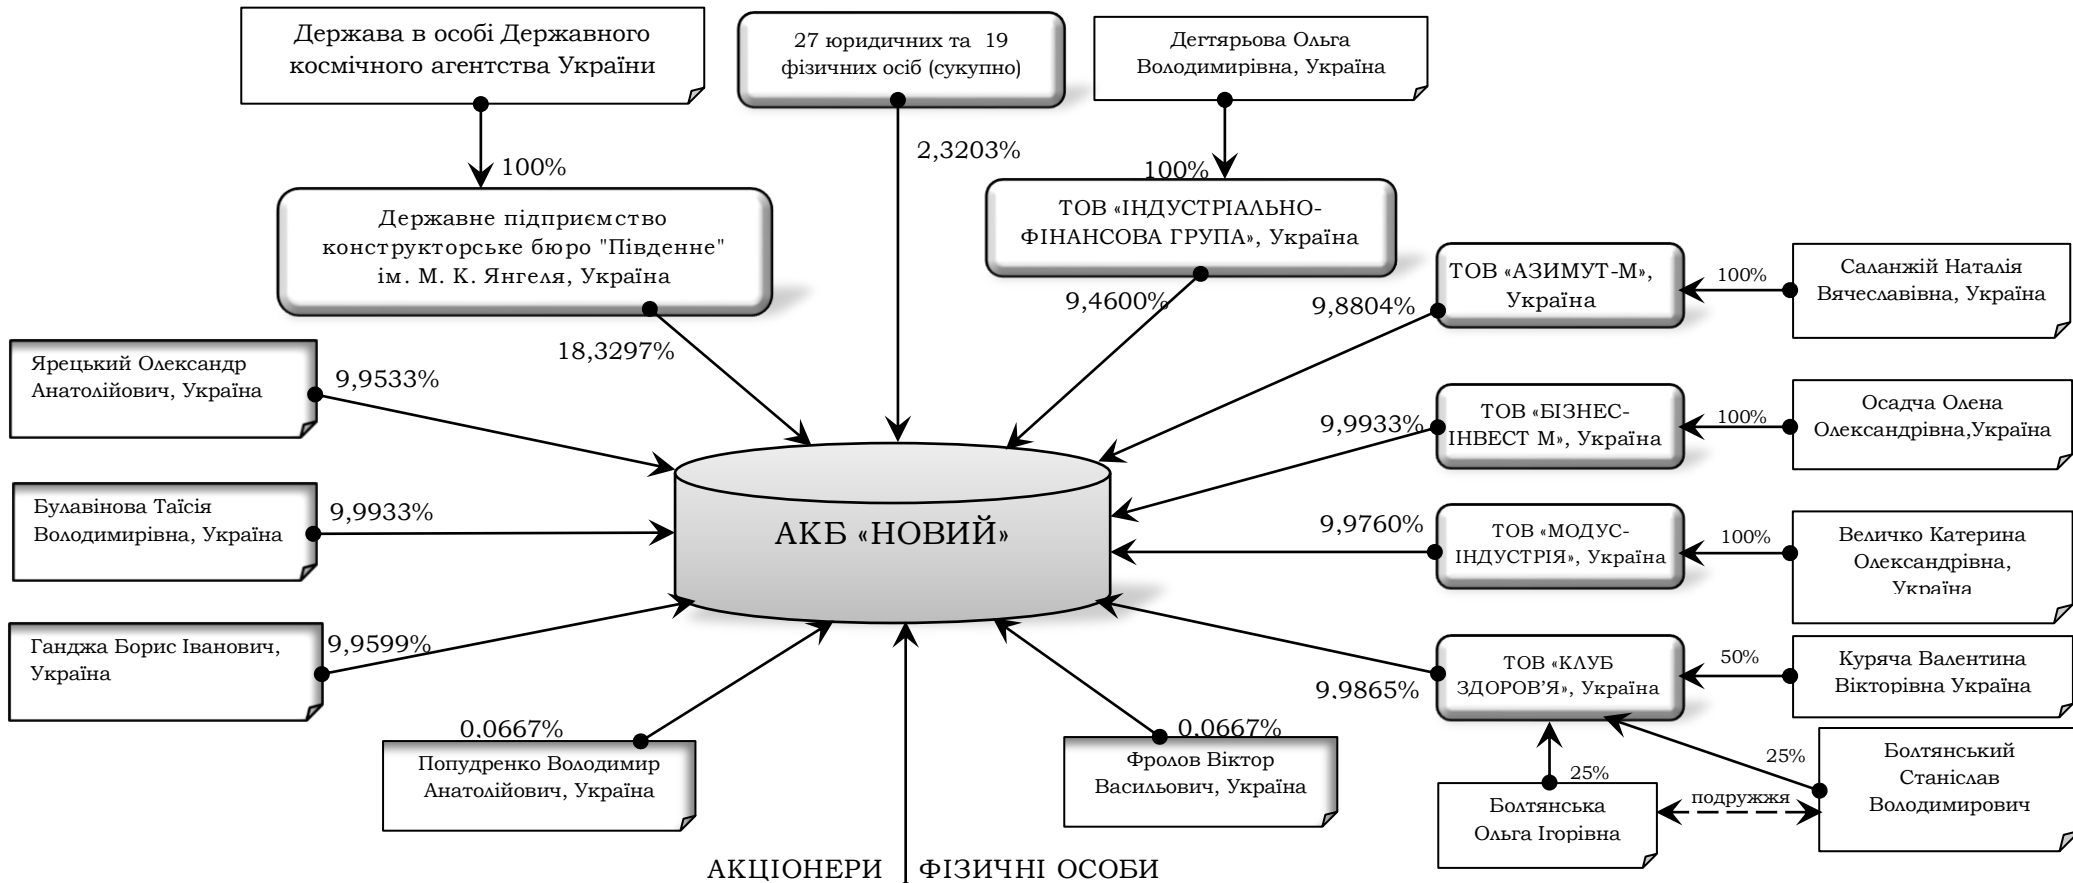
Держава в особі Державного космічного агентства України

100%

Державне підприємство конструкторське бюро "Південне" ім. М. К. Янгеля, Україна

18,3297%

27 юридичних та 19 фізичних осіб (сукупно)

2,3203%

Дегтярьова Ольга Володимирівна, Україна

100%

ТОВ «ІНДУСТРІАЛЬНО-ФІНАНСОВА ГРУПА», Україна

9,4600%

ТОВ «АЗИМУТ-М», Україна

9,8804%

100%

Саланжій Наталія Вячеславівна, Україна

Ярецький Олександр Анатолійович, Україна

9,9533%

ТОВ «БІЗНЕС-ІНВЕСТ М», Україна

9,9933%

100%

Осадча Олена Олександрівна,Україна

Булавінова Таїсія Володимирівна, Україна

9,9933%

АКБ «НОВИЙ»

ТОВ «МОДУС-ІНДУСТРІЯ», Україна

9,9760%

100%

Величко Катерина Олександрівна, Україна

Ганджа Борис Іванович, Україна

9,9599%

ТОВ «КЛУБ ЗДОРОВ'Я», Україна

9,9865%

50%

Куряча Валентина Вікторівна Україна

0,0667%

Попудренко Володимир Анатолійович, Україна

0,0667%

Фролов Віктор Васильович, Україна

25%

25%

Болтянський Станіслав Володимирович

Болтянська Ольга Ігорівна

подружжя

АКЦІОНЕРИ ФІЗИЧНІ ОСОБИ